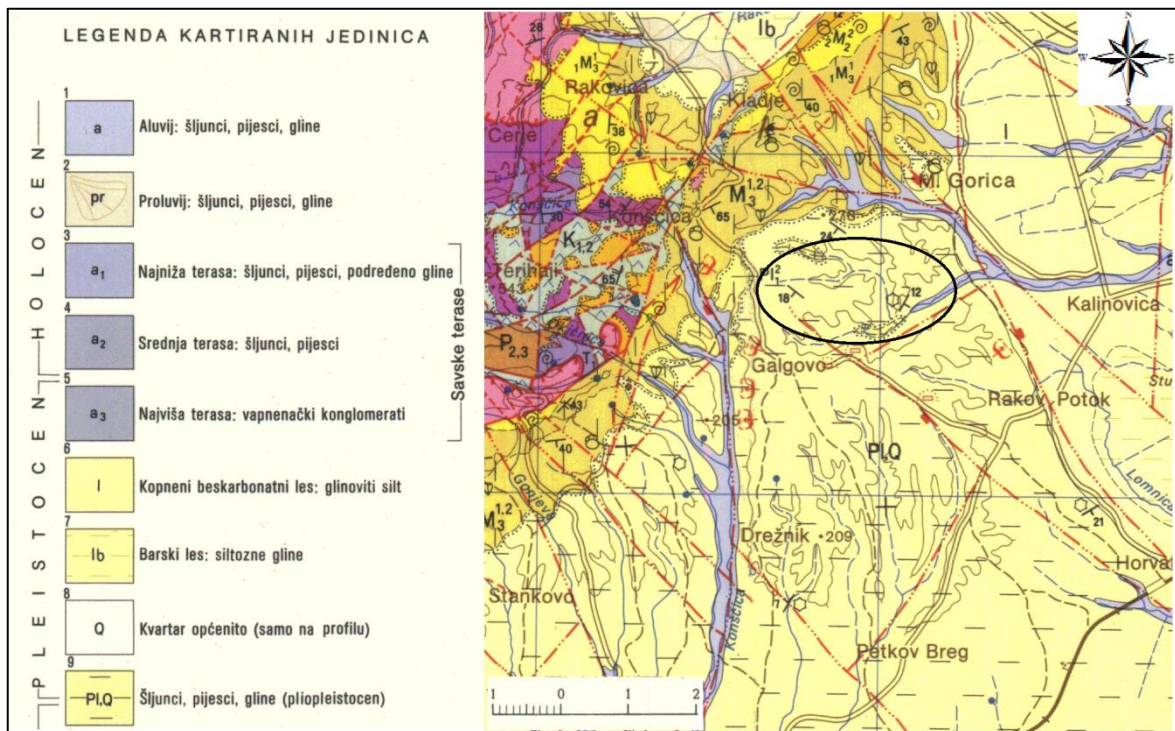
LEGENDA KARTIRANIH JEDINICA

HOLOCEN

PLEISTOCEN

1
a
Aluvij: šljunci, pijesci, gline

2
pr
Proluvij: šljunci, pijesci, gline

3
$a_1$
Najniža terasa: šljunci, pijesci, podređeno gline

4
$a_2$
Srednja terasa: šljunci, pijesci

5
$a_3$
Najviša terasa: vapnenački konglomerati

Savske terase

6
l
Kopneni beskarbonatni les: glinoviti silt

7
lb
Barski les: siltozne gline

8
Q
Kvartar općenito (samo na profilu)

9
Pl,Q
Šljunci, pijesci, gline (pliopleistocen)

N
W
E
S

lb
$_2M_2^2$
43
$_1M_3^1$
26
$_1M_3$
Rakovica
Kladje
40
a
38
Cerje
l
Mi Gorica
Konšćica
30
54
Konšćica
65
$M_3^{1,2}$
276
$K_{1,2}$
24
Perinaj
$Pl_1^2$
18
12
65
Kalinovica
$P_{2,3}$
T
Galgovo
Rakov Potok
43
205
40
Pl,Q
Lomnica
21
$M_3^{1,2}$
Drežnik
209
Horva
Stankovo
Konšćica
Petkov Breg
1
0
1
2